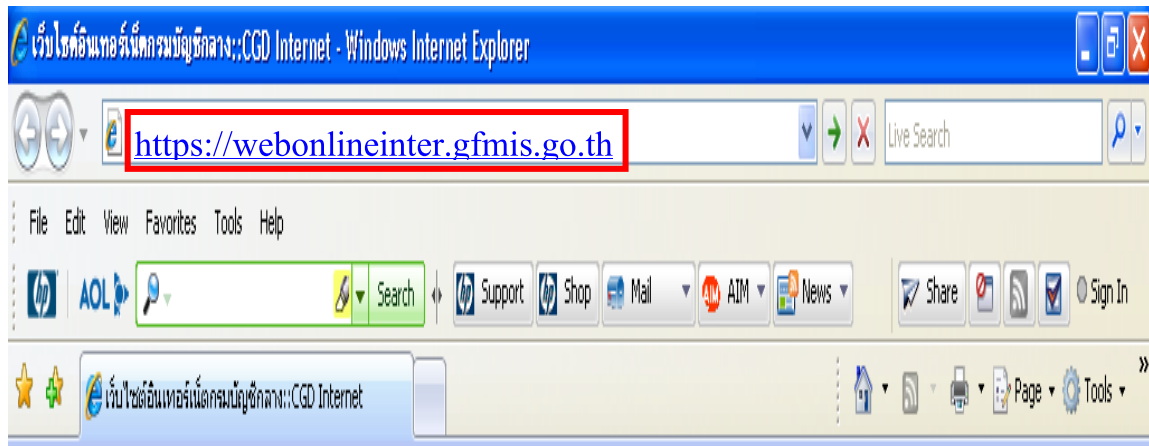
เว็บไซต์อินเทอร์เน็ตกรมบัญชีกลาง::CGD Internet - Windows Internet Explorer

https://webonlineinter.gfmis.go.th

Live Search

File Edit View Favorites Tools Help

AOL Search Support Shop Mail AIM News Share Sign In

เว็บไซต์อินเทอร์เน็ตกรมบัญชีกลาง::CGD Internet

Page Tools